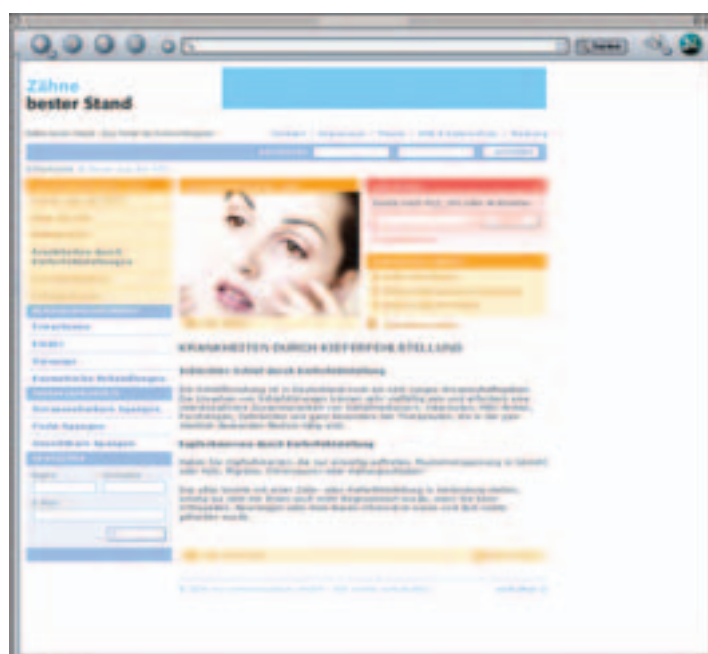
Zähne
bester Stand

Krankheiten durch Kieferfehlstellungen

Erwachsene
Kinder
Senioren
Kosmetische Behandlungen

Unsichtbare Spangen
Feste Spangen
Abnehmbare Spangen

KRANKHEITEN DURCH KIEFERFEHLSTELLUNG

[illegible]